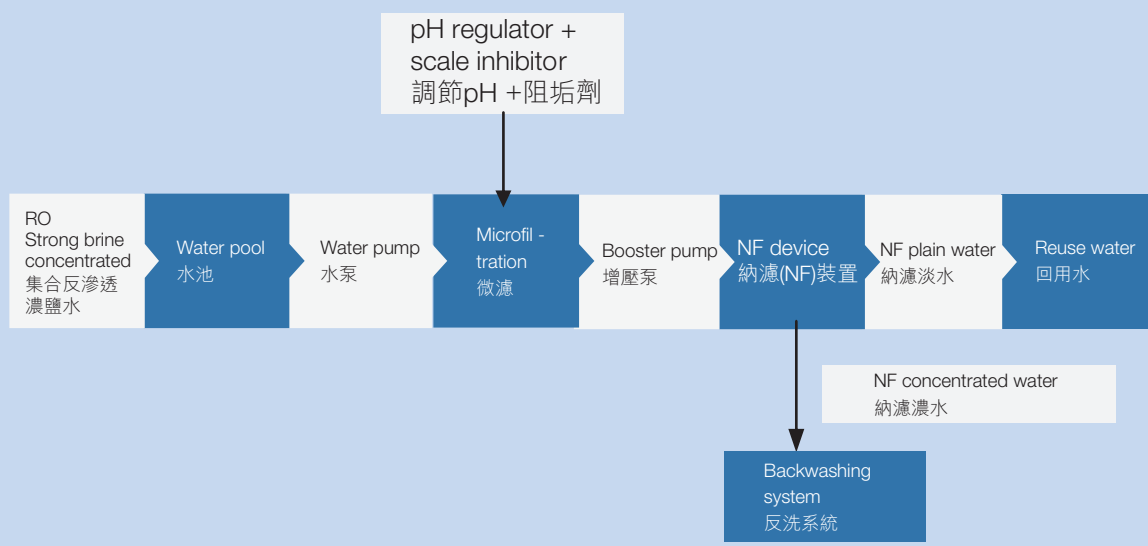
pH regulator + scale inhibitor
調節pH +阻垢劑

RO
Strong brine concentrated
集合反滲透濃鹽水

Water pool
水池

Water pump
水泵

Microfil - tration
微濾

Booster pump
增壓泵

NF device
納濾(NF)裝置

NF plain water
納濾淡水

Reuse water
回用水

NF concentrated water
納濾濃水

Backwashing system
反洗系統